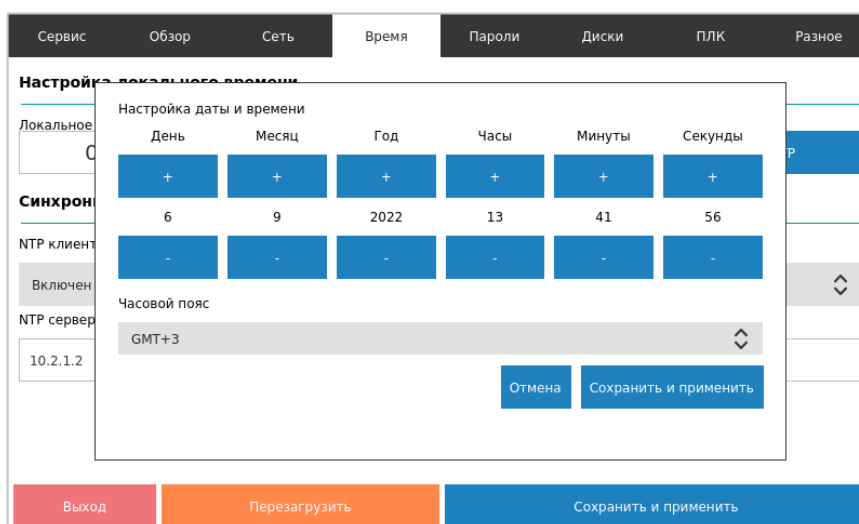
Сервис Обзор Сеть Время Пароли Диски ПЛК Разное

Настройка локального времени

Локальное

Синхрон

NTP клиент

Включен

NTP сервер

10.2.1.2

Настройка даты и времени

| День | Месяц | Год | Часы | Минуты | Секунды |
|---|---|---|---|---|---|
| + | + | + | + | + | + |
| 6 | 9 | 2022 | 13 | 41 | 56 |
| - | - | - | - | - | - |

Часовой пояс

GMT+3

Отмена Сохранить и применить

Выход Перезагрузить Сохранить и применить